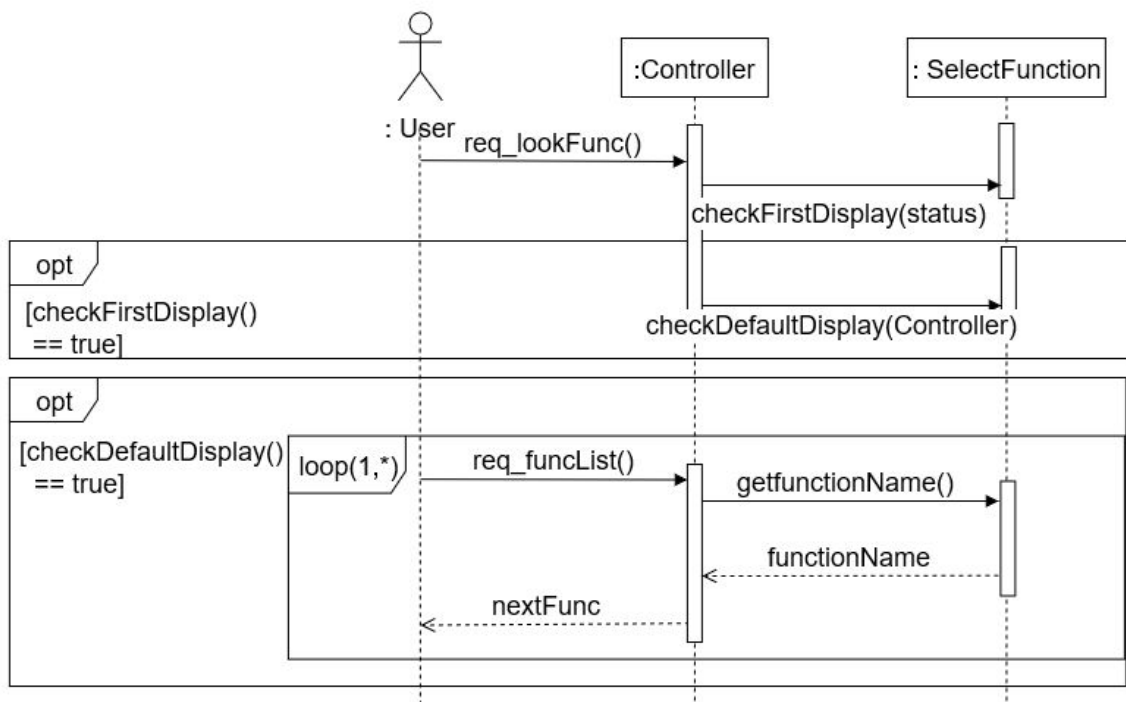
: User

:Controller

: SelectFunction

req_lookFunc()

checkFirstDisplay(status)

opt

[checkFirstDisplay() == true]

checkDefaultDisplay(Controller)

opt

[checkDefaultDisplay() == true]

loop(1,*)

req_funcList()

getfunctionName()

functionName

nextFunc